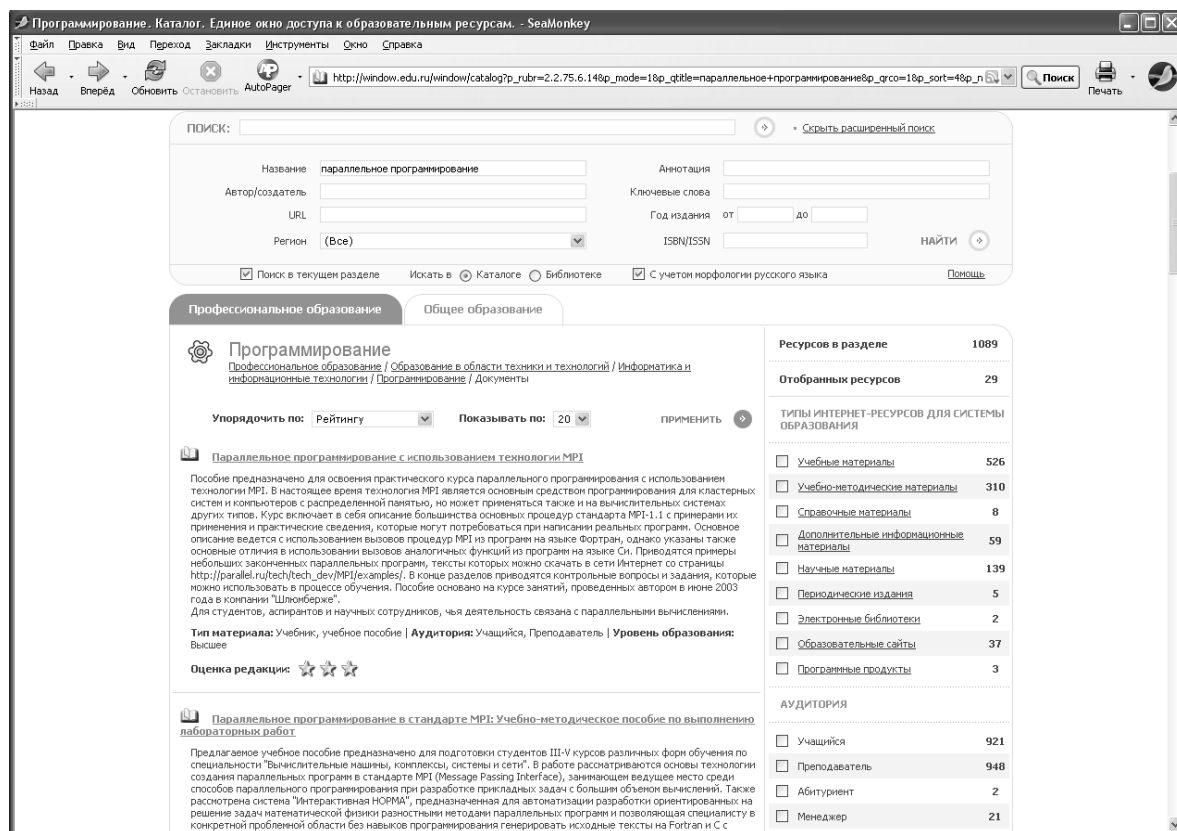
Программирование. Каталог. Единое окно доступа к образовательным ресурсам. - SeaMonkey

Файл Правка Вид Переход Закладки Инструменты Окно Справка

Назад Вперёд Обновить Остановить AutoPager http://window.edu.ru/window/catalog?p_rubr=2.2.75.6.14&p_mode=1&p_qtitle=параллельное+программирование&p_qrco=1&p_sort=4&p_n Поиск Печать

ПОИСК: • Скрыть расширенный поиск

Название параллельное программирование
Аннотация
Автор/создатель
Ключевые слова
URL
Год издания от до
Регион (Все)
ISBN/ISSN
НАЙТИ

Поиск в текущем разделе Искать в Каталоге Библиотеке С учетом морфологии русского языка Помощь

Профессиональное образование Общее образование

Программирование
Профессиональное образование / Образование в области техники и технологий / Информатика и информационные технологии / Программирование / Документы

Упорядочить по: Рейтингу Показывать по: 20 ПРИМЕНИТЬ

Параллельное программирование с использованием технологии MPI

Пособие предназначено для освоения практического курса параллельного программирования с использованием технологии MPI. В настоящее время технология MPI является основным средством программирования для кластерных систем и компьютеров с распределенной памятью, но может применяться также и на вычислительных системах других типов. Курс включает в себя описание большинства основных процедур стандарта MPI-1.1 с примерами их применения и практические сведения, которые могут потребоваться при написании реальных программ. Основное описание ведется с использованием вызовов процедур MPI из программ на языке Фортран, однако указаны также основные отличия в использовании вызовов аналогичных функций из программ на языке Си. Приводятся примеры небольших законченных параллельных программ, тексты которых можно скачать в сети Интернет со страницы http://parallel.ru/tech/tech_dev/MPI/examples/. В конце разделов приводятся контрольные вопросы и задания, которые можно использовать в процессе обучения. Пособие основано на курсе занятий, проведенных автором в июне 2003 года в компании "Шлюмберже".
Для студентов, аспирантов и научных сотрудников, чья деятельность связана с параллельными вычислениями.

Тип материала: Учебник, учебное пособие | Аудитория: Учащийся, Преподаватель | Уровень образования: Высшее

Оценка редакции:

Параллельное программирование в стандарте MPI: Учебно-методическое пособие по выполнению лабораторных работ

Предлагаемое учебное пособие предназначено для подготовки студентов III-V курсов различных форм обучения по специальности "Вычислительные машины, комплексы, системы и сети". В работе рассматриваются основы технологии создания параллельных программ в стандарте MPI (Message Passing Interface), занимающем ведущее место среди способов параллельного программирования при разработке прикладных задач с большим объемом вычислений. Также рассмотрена система "Интерактивная НОРМА", предназначенная для автоматизации разработки ориентированных на решение задач математической физики разностными методами параллельных программ и позволяющая специалисту в конкретной проблемной области без навыков программирования генерировать исходные тексты на Fortran и C с

Ресурсов в разделе 1089
Отобранных ресурсов 29

ТИПЫ ИНТЕРНЕТ-РЕСУРСОВ ДЛЯ СИСТЕМЫ ОБРАЗОВАНИЯ

Учебные материалы 526
Учебно-методические материалы 310
Справочные материалы 8
Дополнительные информационные материалы 59
Научные материалы 139
Периодические издания 5
Электронные библиотеки 2
Образовательные сайты 37
Программные продукты 3

АУДИТОРИЯ

Учащийся 921
Преподаватель 948
Абитуриент 2
Менеджер 21